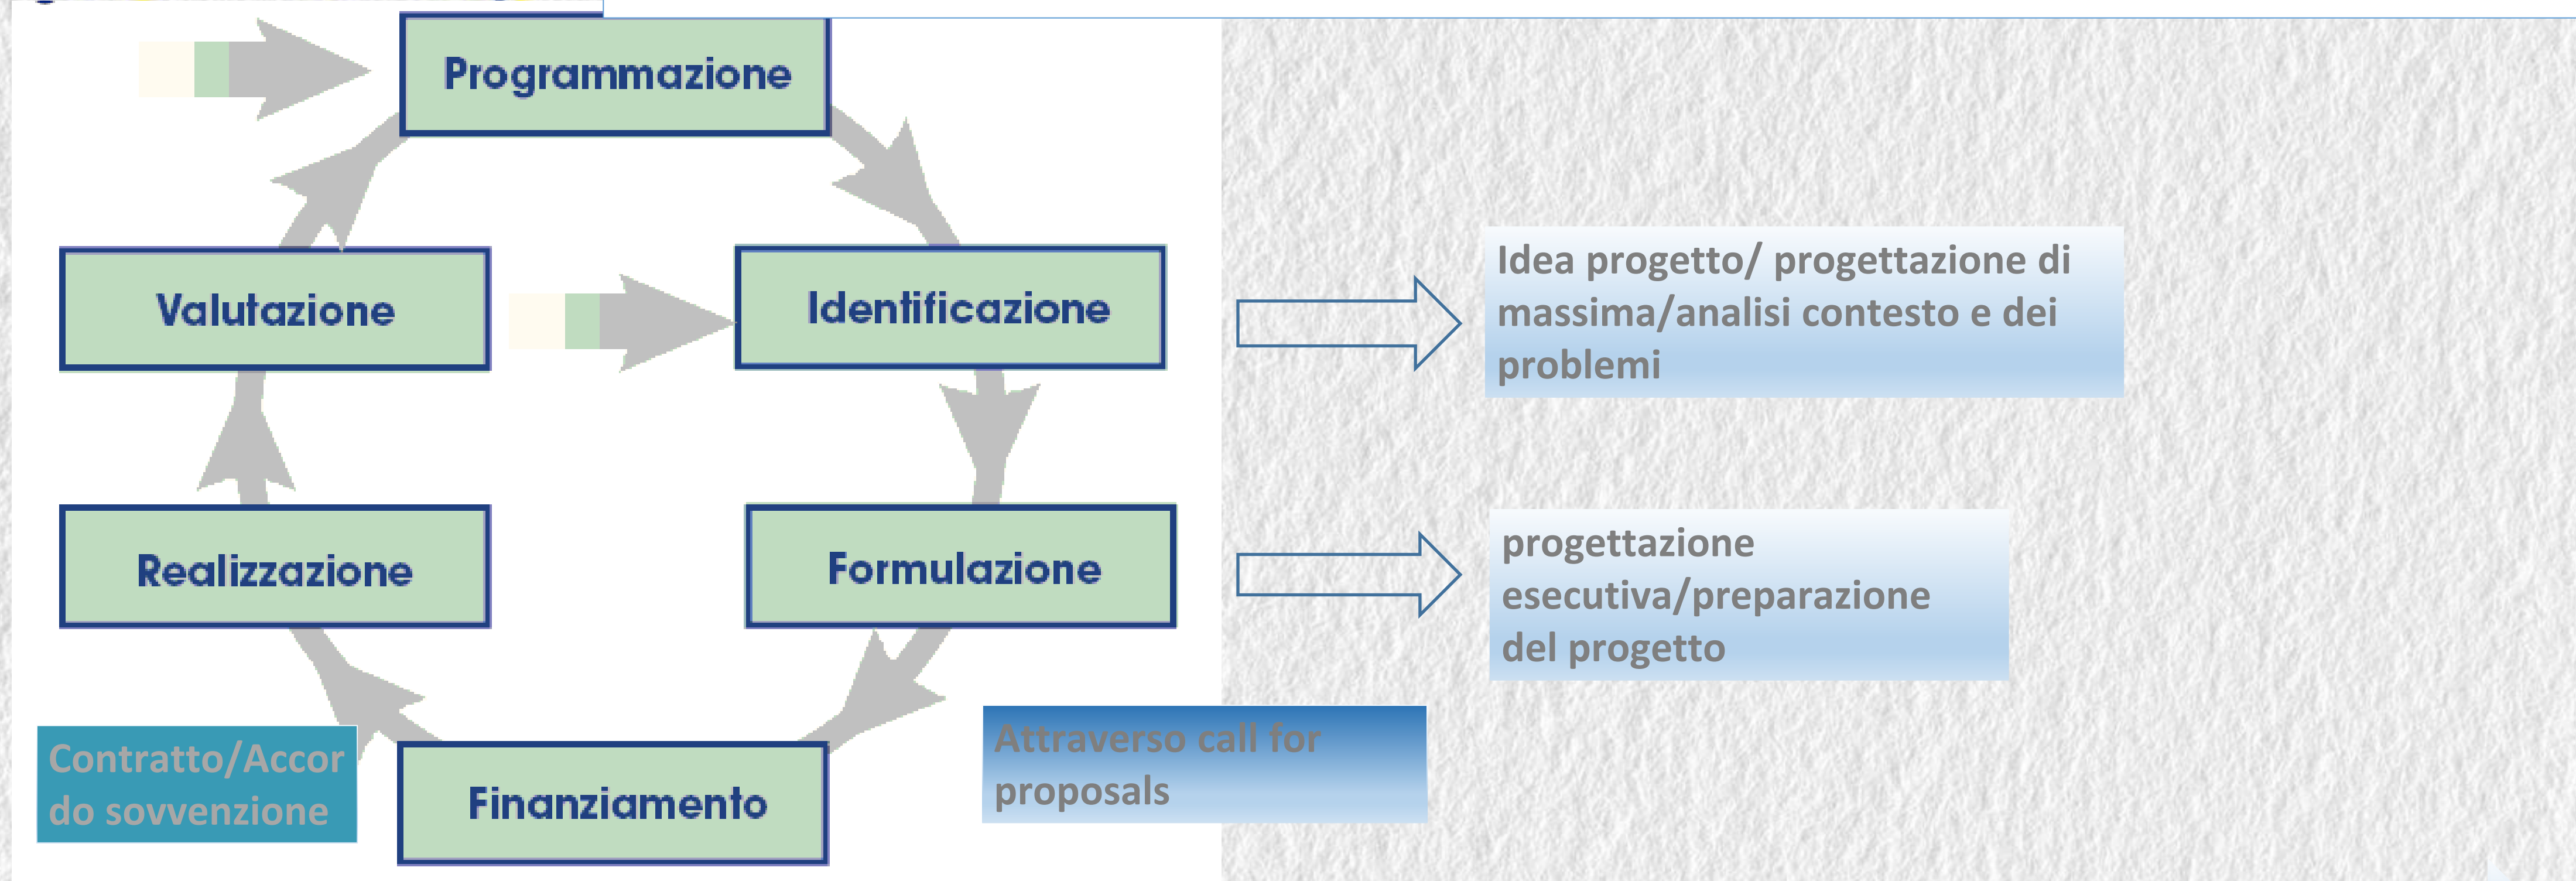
Programmazione

Identificazione

Idea progetto/ progettazione di massima/analisi contesto e dei problemi

Valutazione

Formulazione

progettazione esecutiva/preparazione del progetto

Realizzazione

Finanziamento

Contratto/Accordo sovvenzione

Attraverso call for proposals